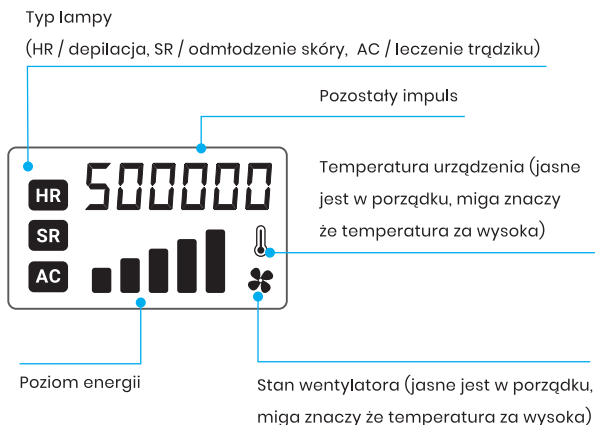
Typ lampy

(HR / depilacja, SR / odmłodzenie skóry, AC / leczenie trądziku)

Pozostały impuls

Temperatura urządzenia (jasne jest w porządku, miga znaczy że temperatura za wysoka)

HR

SR

AC

500000

Poziom energii

Stan wentylatora (jasne jest w porządku, miga znaczy że temperatura za wysoka)